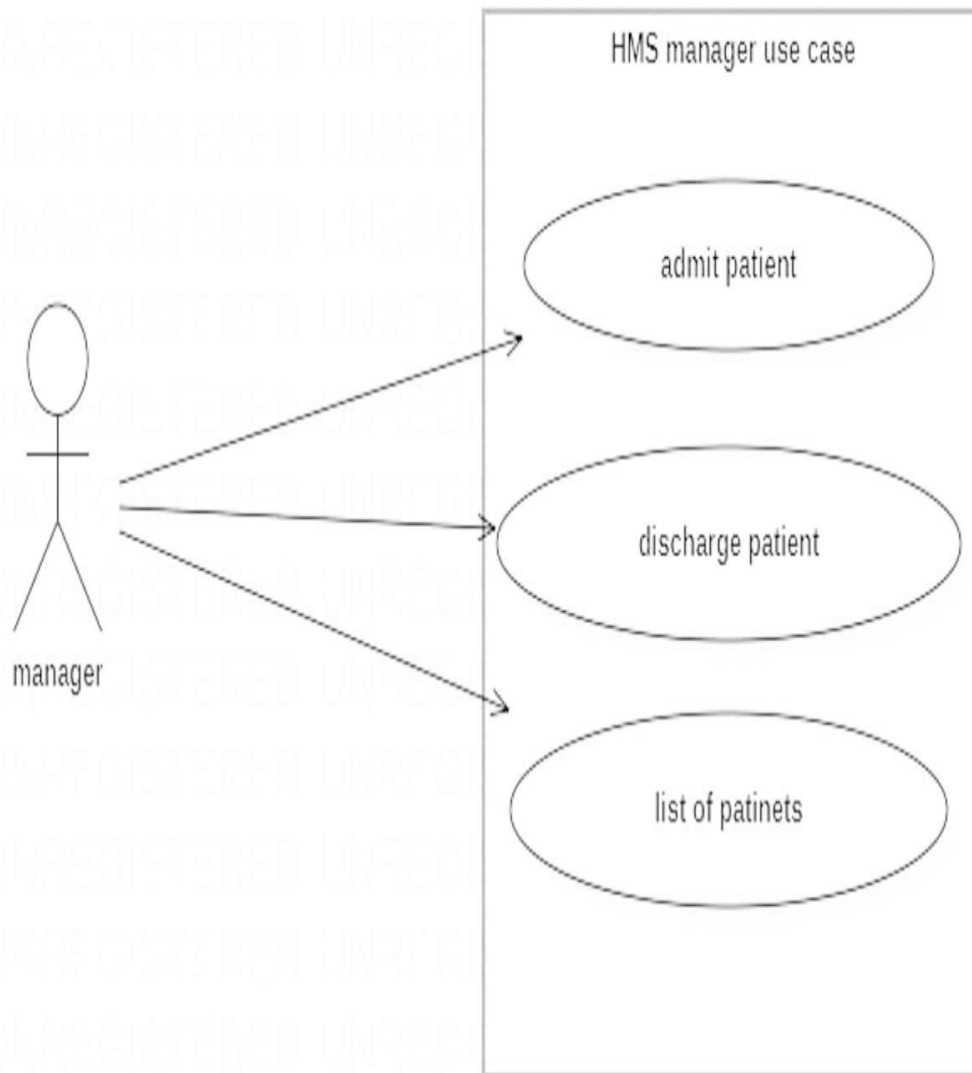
UNREGISTERED UNREG
UNREGISTERED UNREG
UNREGISTERED UNREG
UNREGISTERED UNREG
UNREGISTERED UNREG
UNREGISTERED UNREG
UNREGISTERED UNREG
UNREGISTERED UNREG
UNREGISTERED UNREG
UNREGISTERED UNREG
UNREGISTERED UNREG
UNREGISTERED UNREG

HMS manager use case

admit patient

discharge patient

list of patinets

manager